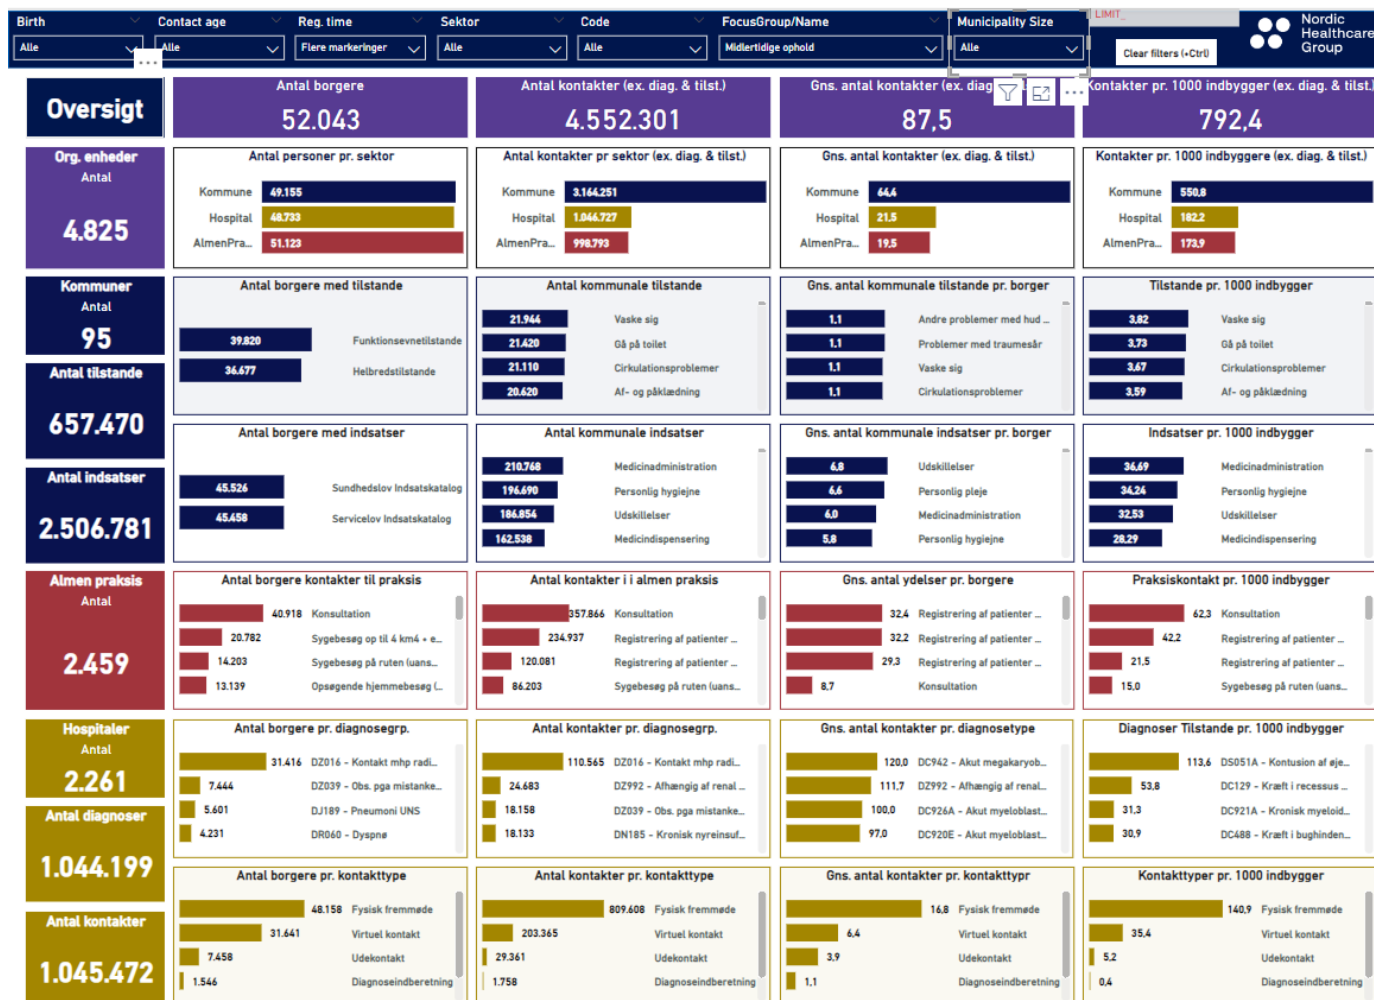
Birth
Alle
Contact age
Alle
Reg. time
Flere markeringer
Sektor
Alle
Code
Alle
FocusGroup/Name
Midlertidige ophold
Municipality Size
Alle
LIMIT
Clear filters (+Ctrl)
Nordic Healthcare Group

Oversigt

Antal borgere
52.043

Antal kontakter (ex. diag. & tilst.)
4.552.301

Gns. antal kontakter (ex. diag
87,5

Kontakter pr. 1000 indbyggere (ex. diag. & tilst.)
792,4

Org. enheder
Antal
4.825

Antal personer pr. sektor
Kommune 49.155
Hospital 48.733
AlmenPra... 51.123

Antal kontakter pr sektor (ex. diag. & tilst.)
Kommune 3.164.251
Hospital 1.046.727
AlmenPra... 998.793

Gns. antal kontakter (ex. diag. & tilst.)
Kommune 64,4
Hospital 21,5
AlmenPra... 19,5

Kontakter pr. 1000 indbyggere (ex. diag. & tilst.)
Kommune 550,8
Hospital 182,2
AlmenPra... 173,9

Kommuner
Antal
95

Antal tilstande
657.470

Antal borgere med tilstande
39.820 Funktionsevnetilstande
36.677 Helbredstilstande

Antal kommunale tilstande
21.944 Vaske sig
21.420 Gå på toilet
21.110 Cirkulationsproblemer
20.620 Af- og påklædning

Gns. antal kommunale tilstande pr. borger
1,1 Andre problemer med hud ...
1,1 Problemer med traumesår
1,1 Vaske sig
1,1 Cirkulationsproblemer

Tilstande pr. 1000 indbygger
3,82 Vaske sig
3,73 Gå på toilet
3,67 Cirkulationsproblemer
3,59 Af- og påklædning

Antal indsatser
2.506.781

Antal borgere med indsatser
45.526 Sundhedslov Indsatskatalog
45.458 Servicelov Indsatskatalog

Antal kommunale indsatser
210.768 Medicinadministration
196.690 Personlig hygiejne
186.854 Udskillelser
162.538 Medicindispensering

Gns. antal kommunale indsatser pr. borger
6,8 Udskillelser
6,6 Personlig pleje
6,0 Medicinadministration
5,8 Personlig hygiejne

Indsatser pr. 1000 indbygger
34,69 Medicinadministration
34,24 Personlig hygiejne
32,53 Udskillelser
28,29 Medicindispensering

Almen praksis
Antal
2.459

Antal borgere kontakter til praksis
40.918 Konsultation
20.782 Sygebesøg op til 4 km4 + e...
14.203 Sygebesøg på ruten (uans...
13.139 Opsøgende hjemmebesøg (...

Antal kontakter i i almen praksis
357.866 Konsultation
234.937 Registrering af patienter ...
120.081 Registrering af patienter ...
86.203 Sygebesøg på ruten (uans...

Gns. antal ydelser pr. borgere
32,4 Registrering af patienter ...
32,2 Registrering af patienter ...
29,3 Registrering af patienter ...
8,7 Konsultation

Praksiskontakt pr. 1000 indbygger
62,3 Konsultation
42,2 Registrering af patienter ...
21,5 Registrering af patienter ...
15,0 Sygebesøg på ruten (uans...

Hospitaler
Antal
2.261

Antal diagnoser
1.044.199

Antal borgere pr. diagnosegrp.
31.416 DZ016 - Kontakt mhp radi...
7.444 DZ039 - Obs. pga mistanke...
5.601 DJ189 - Pneumoni UNS
4.231 DR060 - Dyspnø

Antal kontakter pr. diagnosegrp.
110.565 DZ016 - Kontakt mhp radi...
24.683 DZ992 - Afhængig af renal ...
18.158 DZ039 - Obs. pga mistanke...
18.133 DN185 - Kronisk nyreinsuf...

Gns. antal kontakter pr. diagnosetype
120,0 DC942 - Akut megakaryob...
111,7 DZ992 - Afhængig af renal...
100,0 DC926A - Akut myeloblast...
97,0 DC920E - Akut myeloblast...

Diagnoser Tilstande pr. 1000 indbygger
113,6 DS051A - Kontusion af øje...
53,8 DC129 - Kræft i recessus ...
31,3 DC921A - Kronisk myeloid...
30,9 DC488 - Kræft i bughinden...

Antal kontakter
1.045.472

Antal borgere pr. kontakttype
48.158 Fysisk fremmøde
31.641 Virtuel kontakt
7.458 Udekontakt
1.546 Diagnoseindberetning

Antal kontakter pr. kontakttype
809.608 Fysisk fremmøde
203.365 Virtuel kontakt
29.361 Udekontakt
1.758 Diagnoseindberetning

Gns. antal kontakter pr. kontakttypr
16,8 Fysisk fremmøde
6,4 Virtuel kontakt
3,9 Udekontakt
1,1 Diagnoseindberetning

Kontakttyper pr. 1000 indbygger
140,9 Fysisk fremmøde
35,4 Virtuel kontakt
5,2 Udekontakt
0,4 Diagnoseindberetning